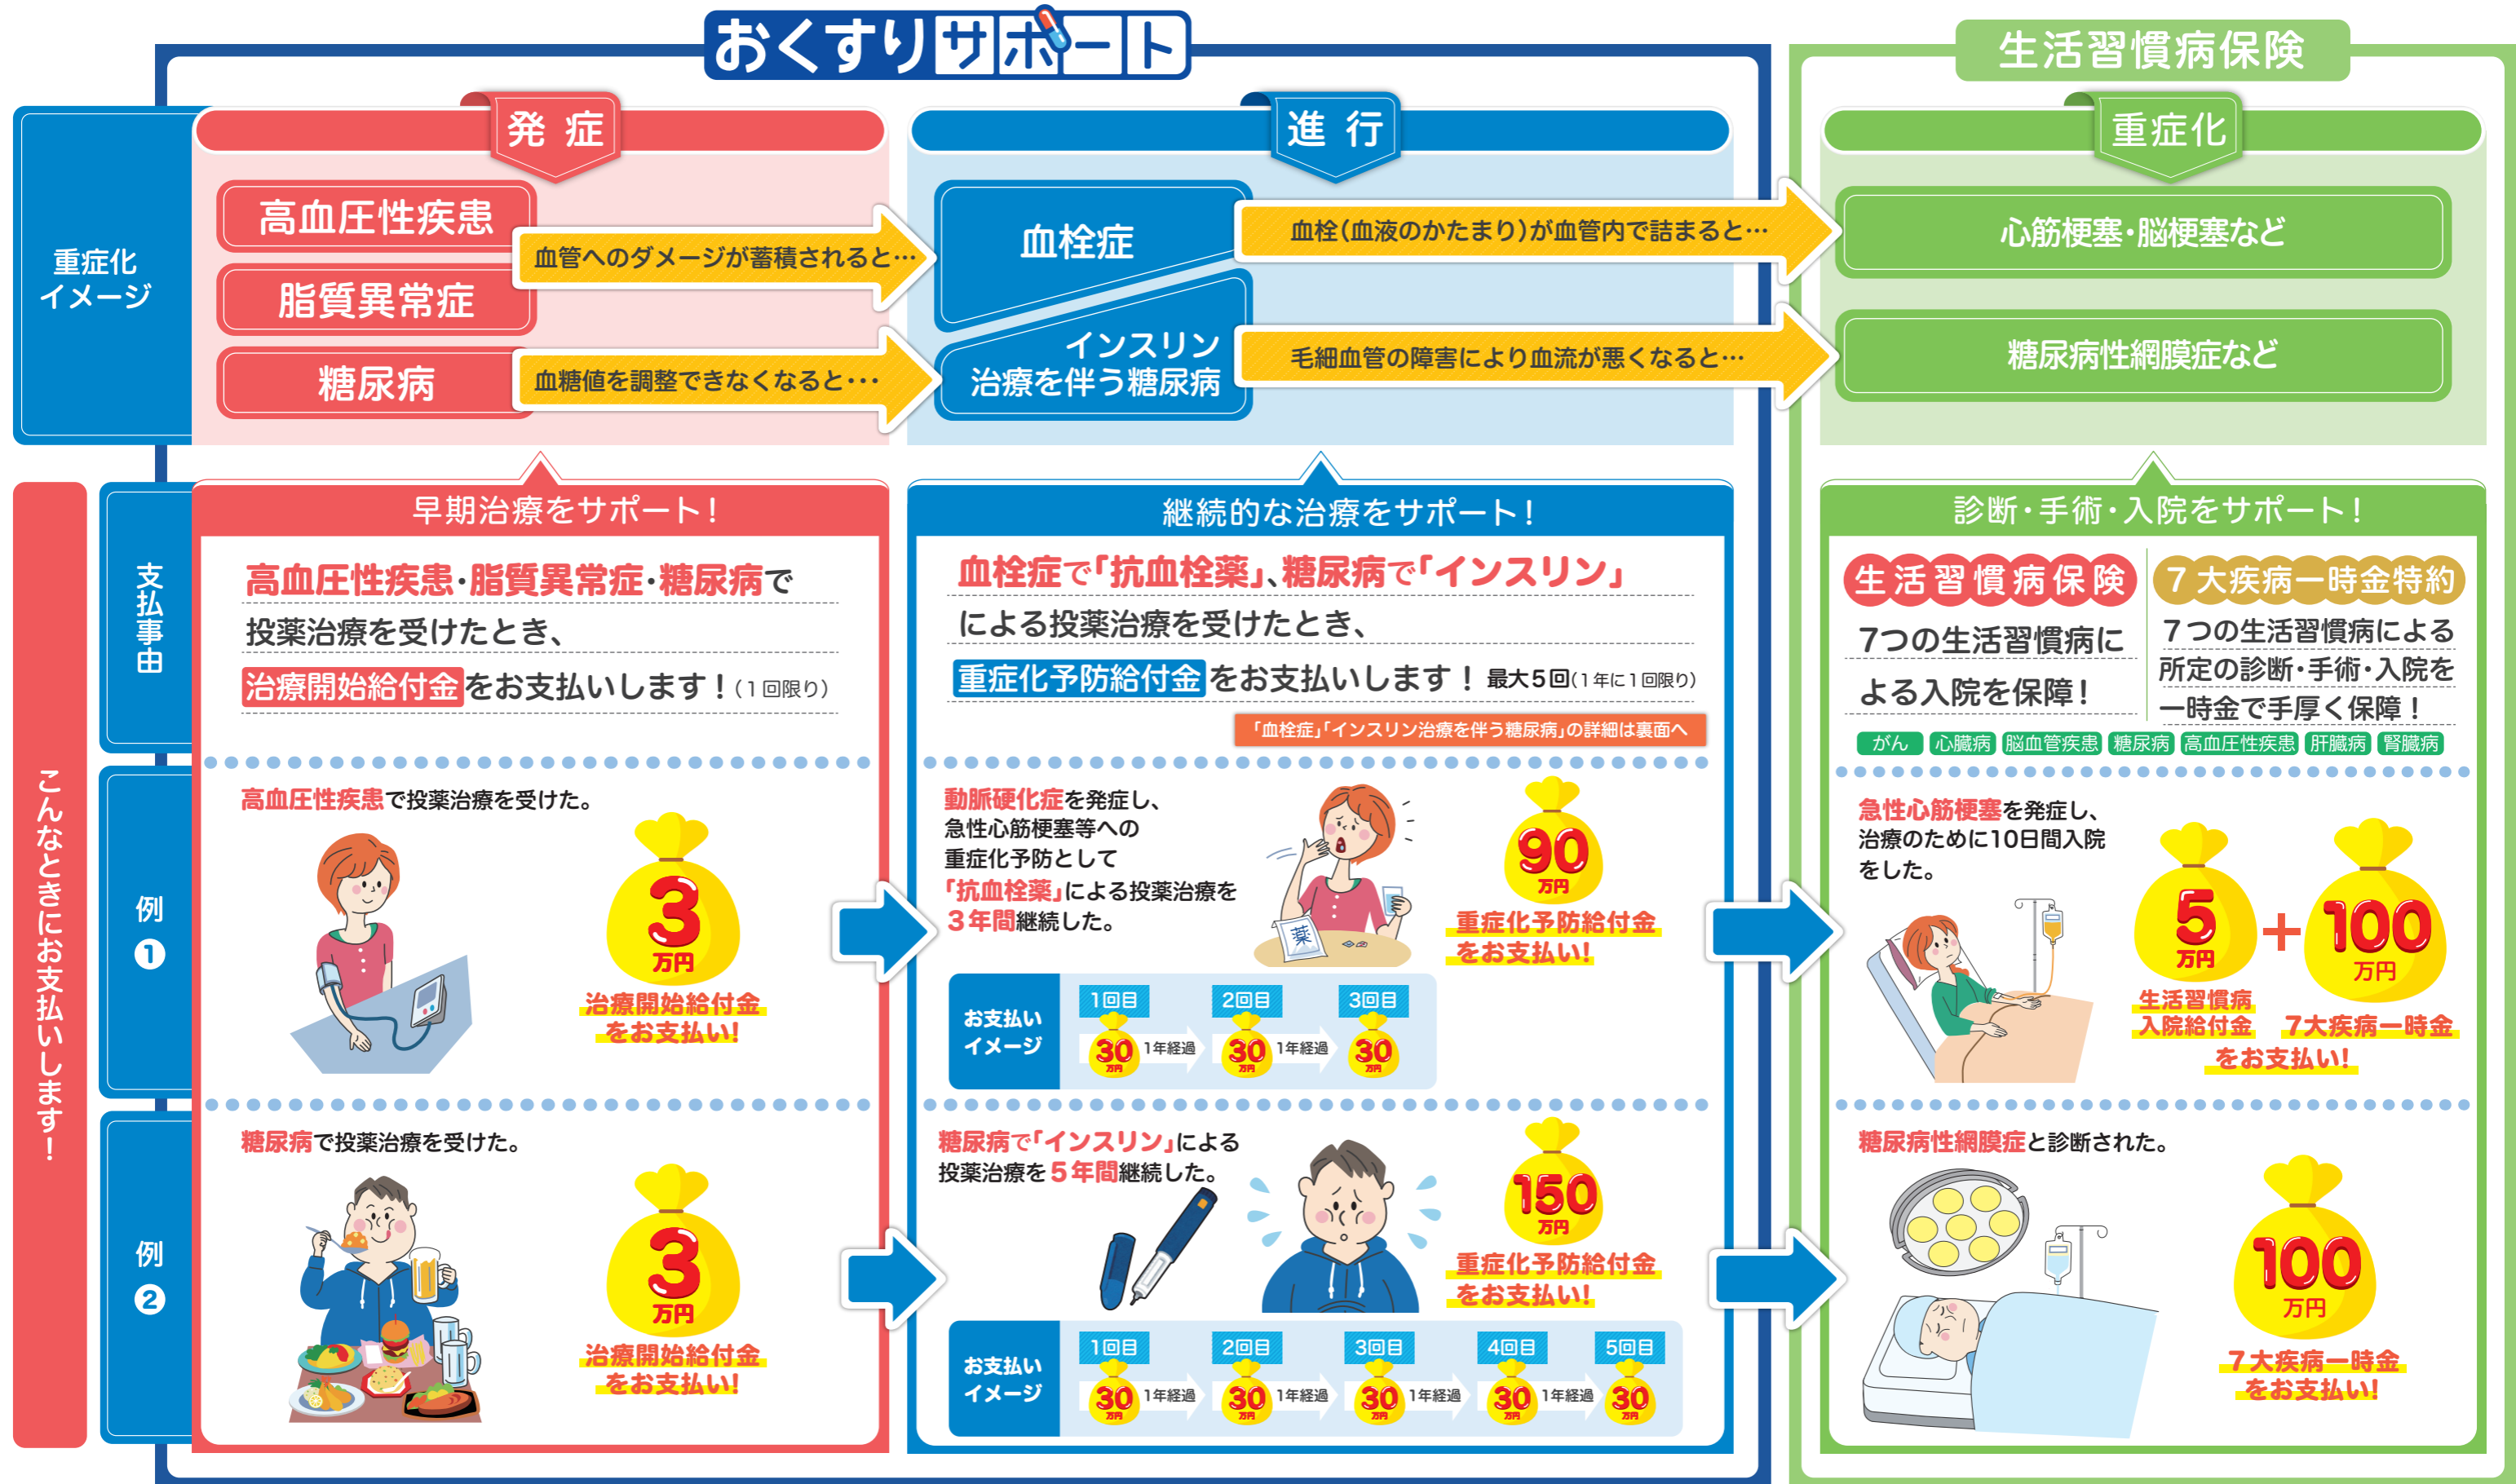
おくすりサポート

生活習慣病保険

重症化イメージ

発症

高血圧性疾患

脂質異常症

糖尿病

血管へのダメージが蓄積されると…

血糖値を調整できなくなると…

進行

血栓症

インスリン治療を伴う糖尿病

血栓(血液のかたまり)が血管内で詰まると…

毛細血管の障害により血流が悪くなると…

重症化

心筋梗塞・脳梗塞など

糖尿病性網膜症など

こんなときにお支払いします!

支払事由

早期治療をサポート!

高血圧性疾患・脂質異常症・糖尿病で投薬治療を受けたとき、治療開始給付金をお支払いします!(1回限り)

継続的な治療をサポート!

血栓症で「抗血栓薬」、糖尿病で「インスリン」による投薬治療を受けたとき、重症化予防給付金をお支払いします! 最大5回(1年に1回限り)

「血栓症」「インスリン治療を伴う糖尿病」の詳細は裏面へ

診断・手術・入院をサポート!

生活習慣病保険

7つの生活習慣病による入院を保障!

7大疾病一時金特約

7つの生活習慣病による所定の診断・手術・入院を一時金で手厚く保障!

がん 心臓病 脳血管疾患 糖尿病 高血圧性疾患 肝臓病 腎臓病

例1

高血圧性疾患で投薬治療を受けた。

3万円

治療開始給付金をお支払い!

動脈硬化症を発症し、急性心筋梗塞等への重症化予防として「抗血栓薬」による投薬治療を3年間継続した。

薬

90万円

重症化予防給付金をお支払い!

お支払いイメージ

1回目 30万円 1年経過 2回目 30万円 1年経過 3回目 30万円

急性心筋梗塞を発症し、治療のために10日間入院をした。

5万円 + 100万円

生活習慣病入院給付金

7大疾病一時金

をお支払い!

例2

糖尿病で投薬治療を受けた。

3万円

治療開始給付金をお支払い!

糖尿病で「インスリン」による投薬治療を5年間継続した。

150万円

重症化予防給付金をお支払い!

お支払いイメージ

1回目 30万円 1年経過 2回目 30万円 1年経過 3回目 30万円 1年経過 4回目 30万円 1年経過 5回目 30万円

糖尿病性網膜症と診断された。

100万円

7大疾病一時金をお支払い!